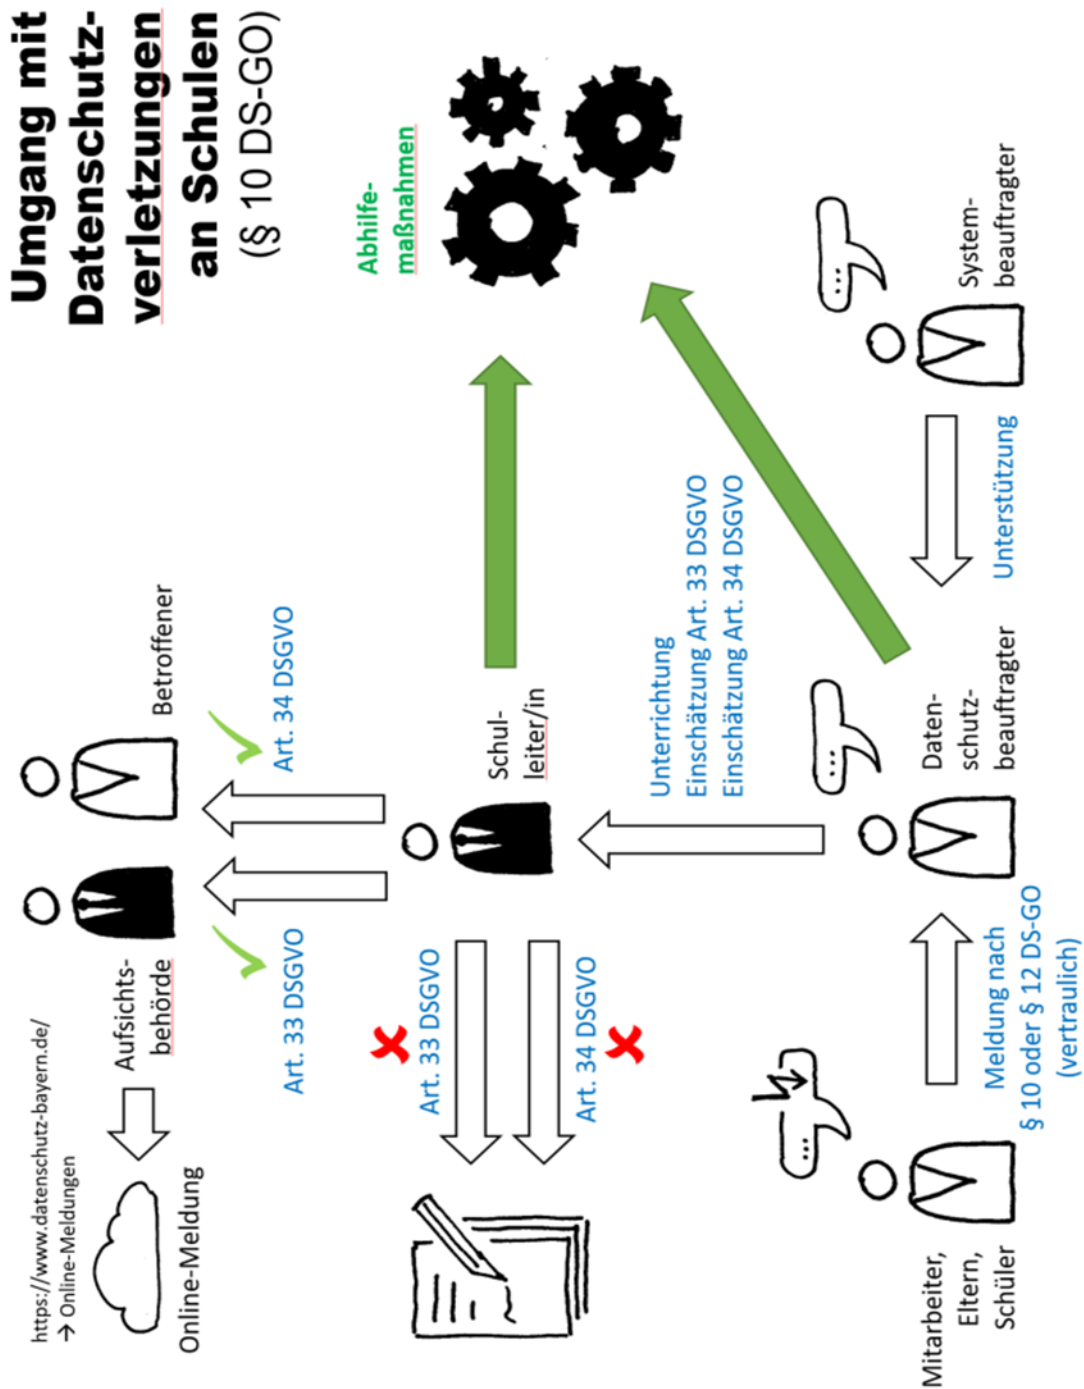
Umgang mit Datenschutzverletzungen an Schulen
(§ 10 DS-GO)

Abhilfemaßnahmen

Systembeauftragter

Unterstützung

Datenschutzbeauftragter

Unterrichtung
Einschätzung Art. 33 DSGVO
Einschätzung Art. 34 DSGVO

Schulleiter/in

Betroffener

Art. 34 DSGVO

Aufsichtsbehörde

Art. 33 DSGVO

https://www.datenschutz-bayern.de/
→ Online-Meldungen

Online-Meldung

Art. 33 DSGVO

Art. 34 DSGVO

Meldung nach
§ 10 oder § 12 DS-GO
(vertraulich)

Mitarbeiter, Eltern, Schüler